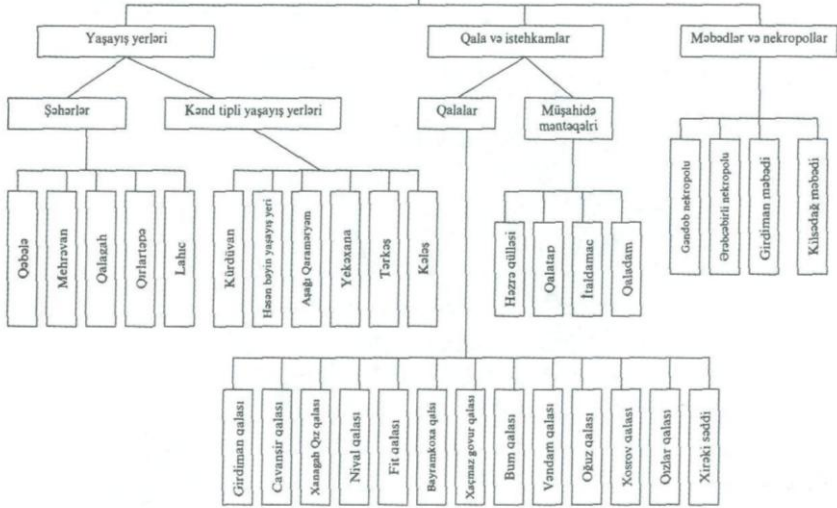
Yaşayış yerləri

Qala və istehkamlar

Məbədlər və nekropollar

Şəhərlər

Kənd tipli yaşayış yerləri

Qalalar

Müşahidə məntəqələri

Qəbələ

Mehrəvan

Qalagah

Qırlartəpə

Lahıc

Kürdüvan

Həsən bəyin yaşayış yeri

Aşağı Qaramaryam

Yekəxana

Tərkəş

Kələş

Həzrə qülləsi

Qalatap

İtaldamac

Qaladam

Gəndob nekropolu

Ərəbəbirli nekropolu

Girdiman məbədi

Kilsədağ məbədi

Girdiman qalası

Cavanşir qalası

Xanagah Qız qalası

Niyal qalası

Fit qalası

Bayramkoxa qalası

Xaçmaz govur qalası

Bum qalası

Vəndam qalası

Oğuz qalası

Xosrov qalası

Qızlar qalası

Xirəki səddi